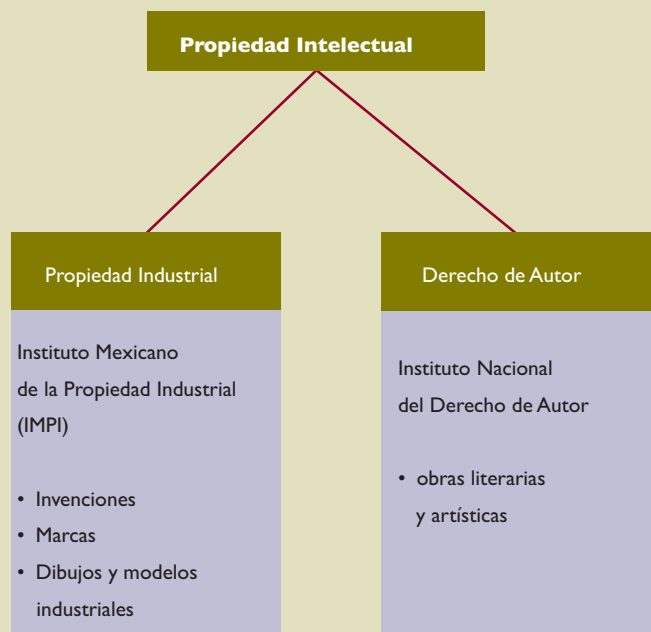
Propiedad Intelectual

Propiedad Industrial

Instituto Mexicano de la Propiedad Industrial (IMPI)

• Invenciones
• Marcas
• Dibujos y modelos industriales

Derecho de Autor

Instituto Nacional del Derecho de Autor

• obras literarias y artísticas